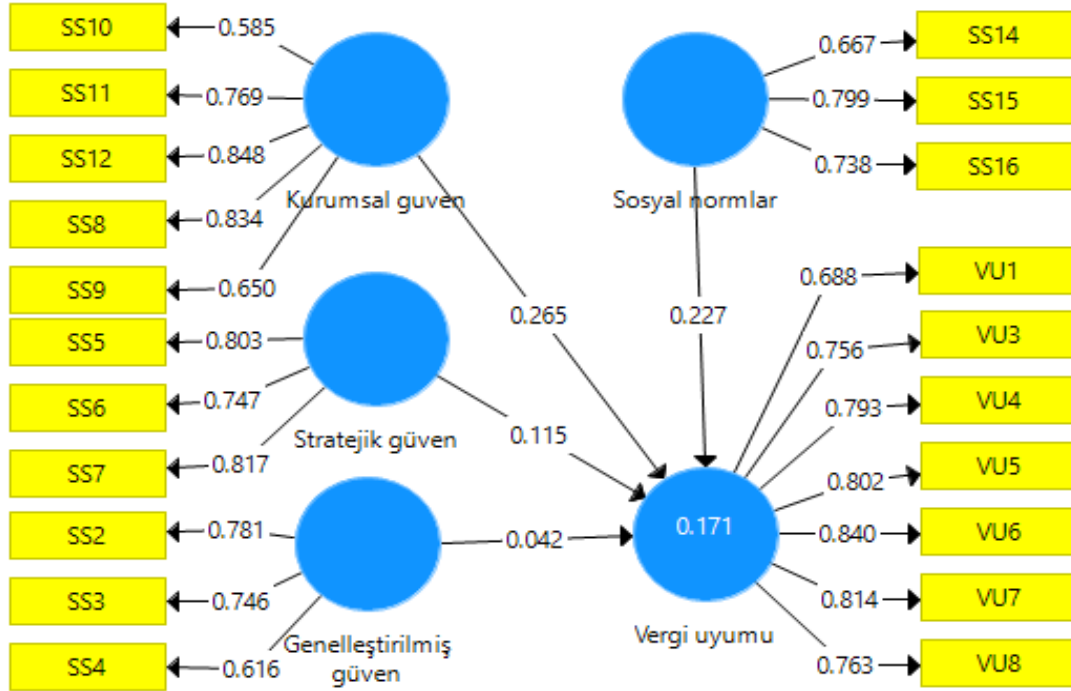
SS10
0.585
SS11
0.769
SS12
0.848
SS8
0.834
SS9
0.650
Kurumsal guven
SS5
0.803
SS6
0.747
SS7
0.817
Stratejik güven
SS2
0.781
SS3
0.746
SS4
0.616
Genelleştirilmiş güven
0.265
0.115
0.042
Sosyal normlar
0.667
SS14
0.799
SS15
0.738
SS16
0.227
0.171
Vergi uyumu
0.688
VU1
0.756
VU3
0.793
VU4
0.802
VU5
0.840
VU6
0.814
VU7
0.763
VU8